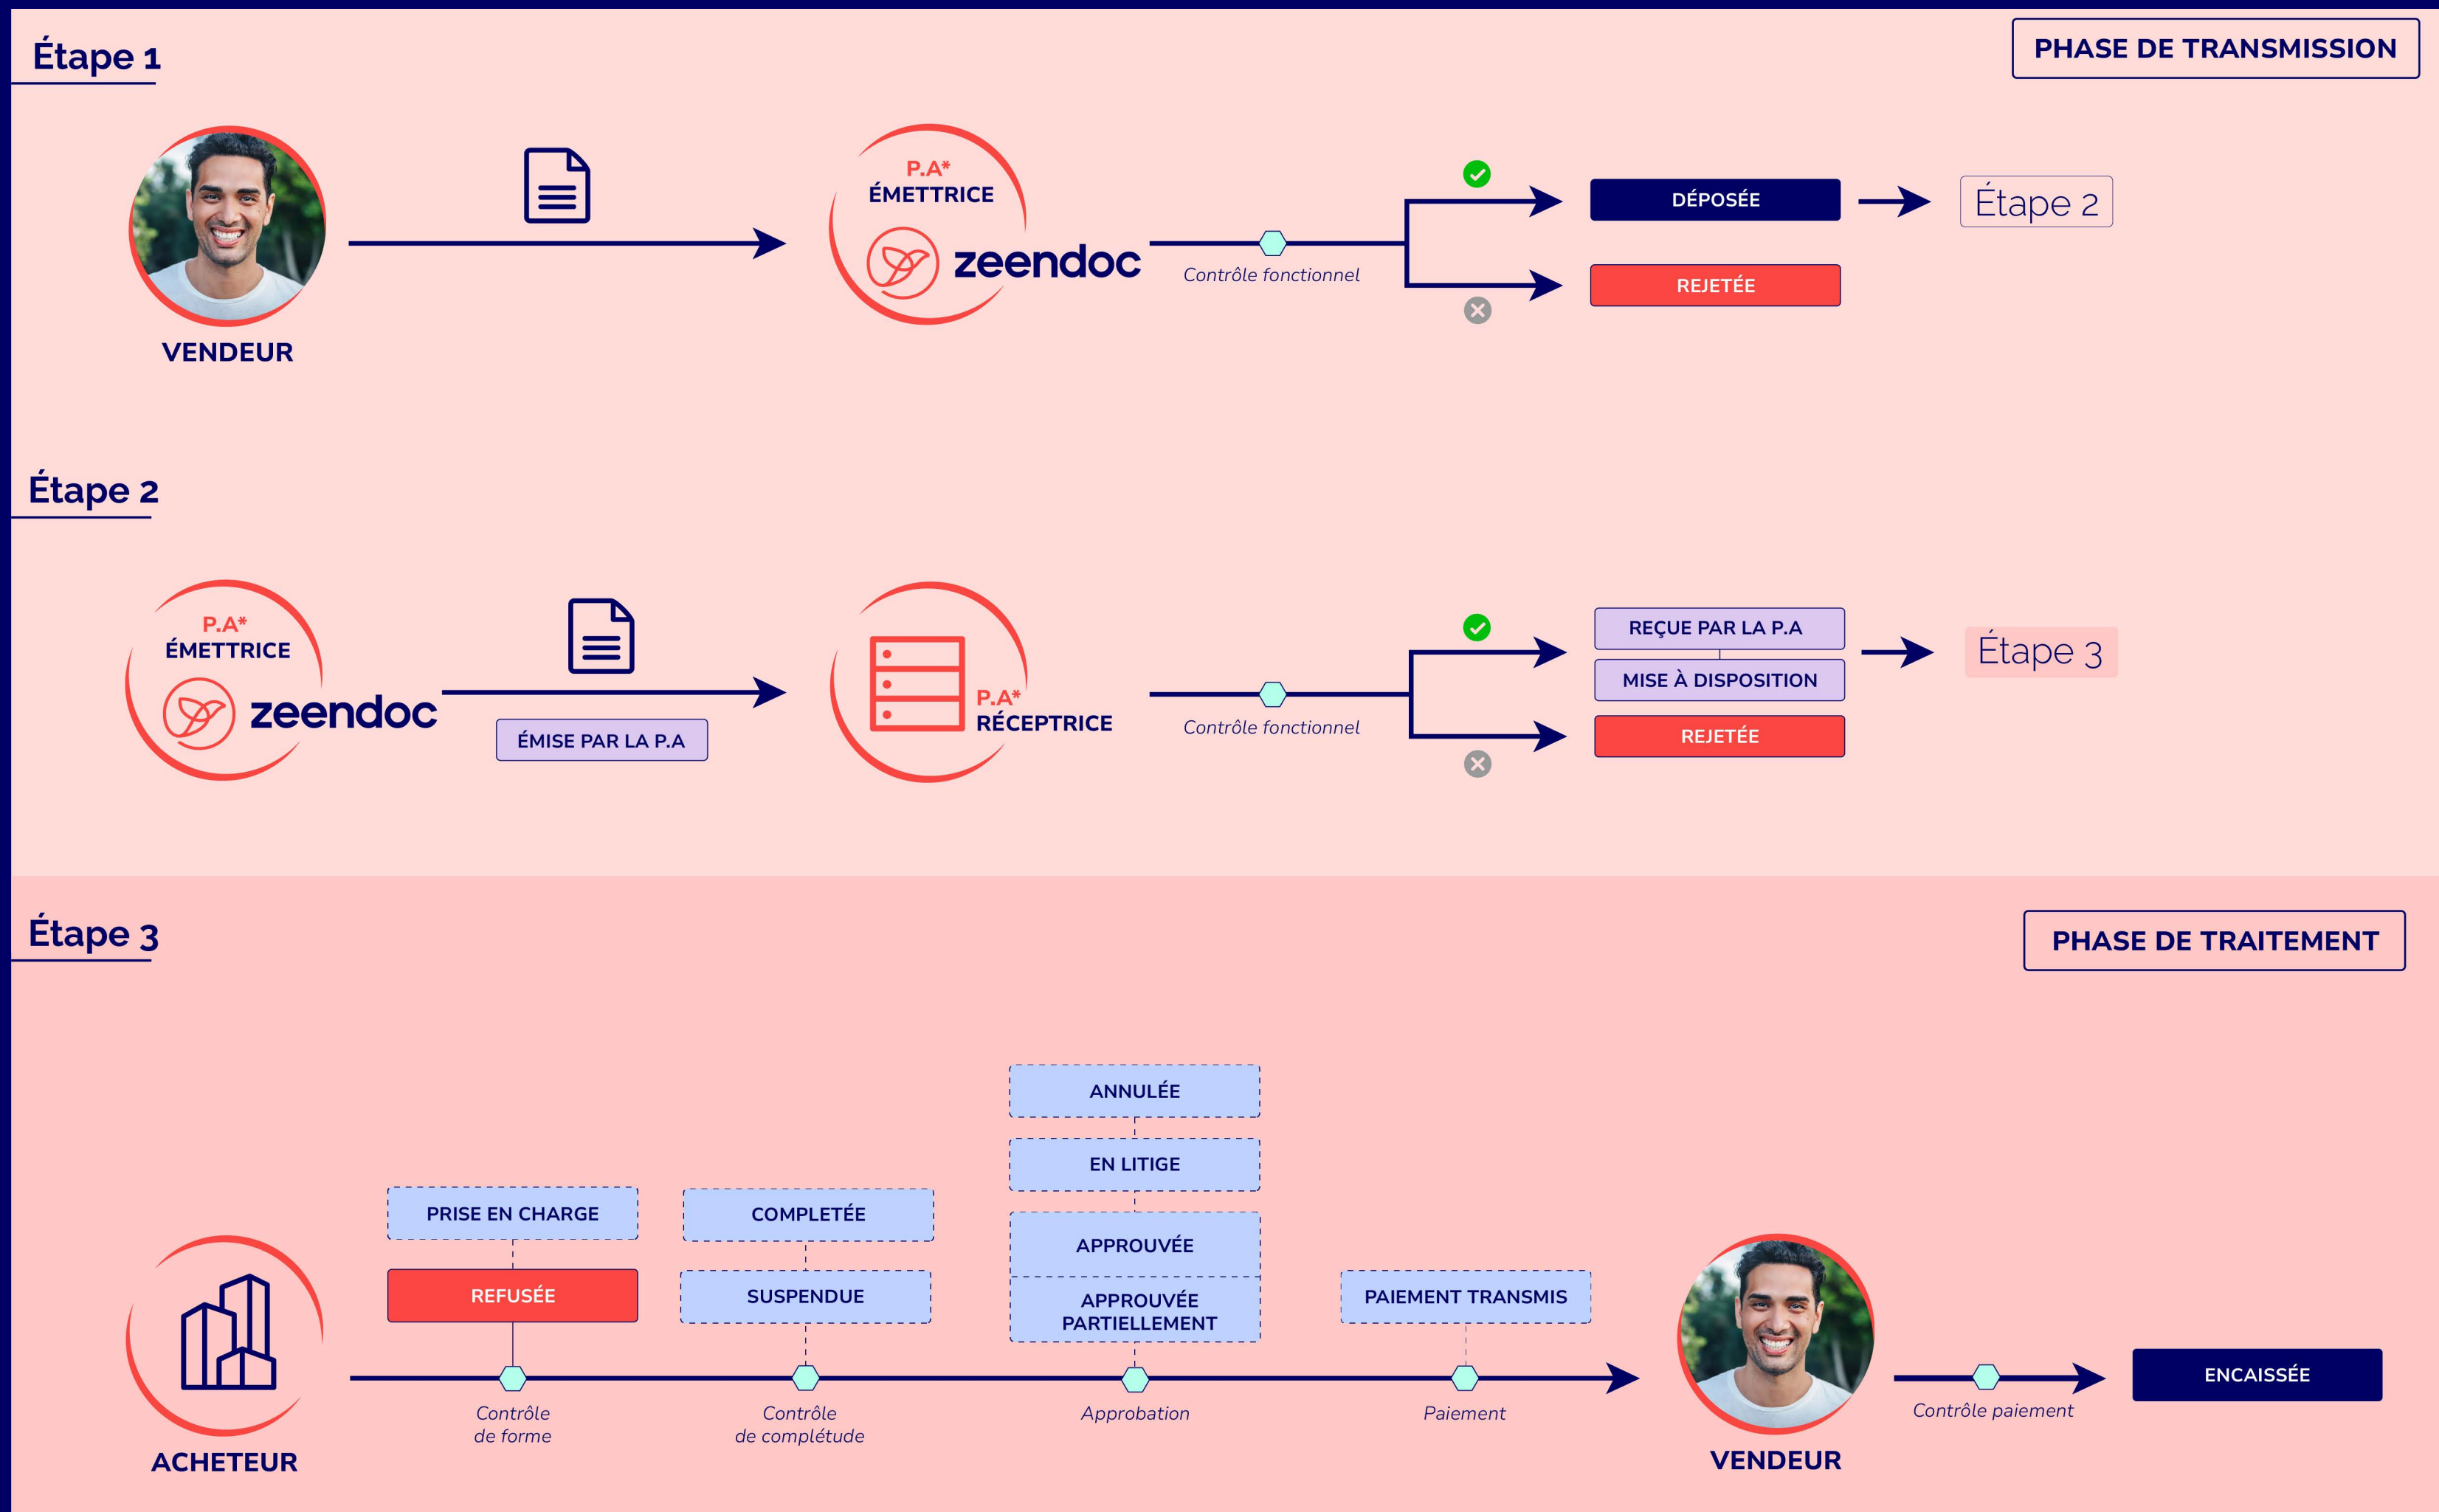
Étape 1

PHASE DE TRANSMISSION

VENDEUR

P.A*
ÉMETTRICE
zeendoc

Contrôle fonctionnel

DÉPOSÉE

REJETÉE

Étape 2

Étape 2

P.A*
ÉMETTRICE
zeendoc

ÉMISE PAR LA P.A

P.A*
RÉCEPTRICE

Contrôle fonctionnel

REÇUE PAR LA P.A

MISE À DISPOSITION

REJETÉE

Étape 3

Étape 3

PHASE DE TRAITEMENT

ANNULÉE

EN LITIGE

PRISE EN CHARGE

COMPLETÉE

APPROUVÉE

REFUSÉE

SUSPENDUE

APPROUVÉE PARTIELLEMENT

PAIEMENT TRANSMIS

ACHETEUR

Contrôle de forme

Contrôle de complétude

Approbation

Paiement

VENDEUR

Contrôle paiement

ENCAISSÉE